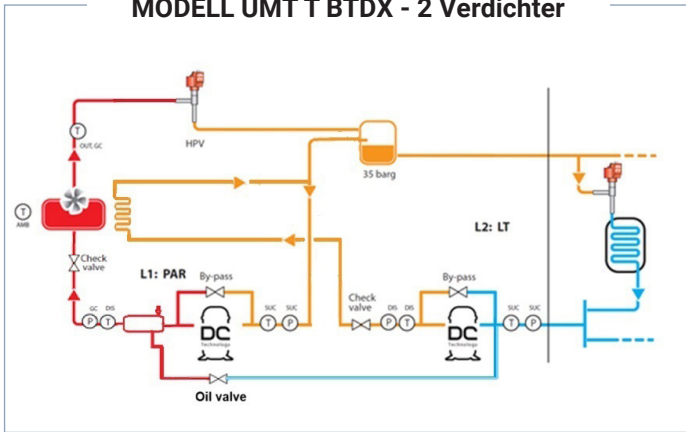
MODELL UMT T BTDX - 2 Verdichter

T
OUT GC

HPV

35 barg

T
AMB

Check valve

L1: PAR

By-pass

GC DIS
P T

DC
Technology

SUC SUC
T P

Check valve

DIS DIS
P T

By-pass

DC
Technology

SUC SUC
T P

L2: LT

Oil valve